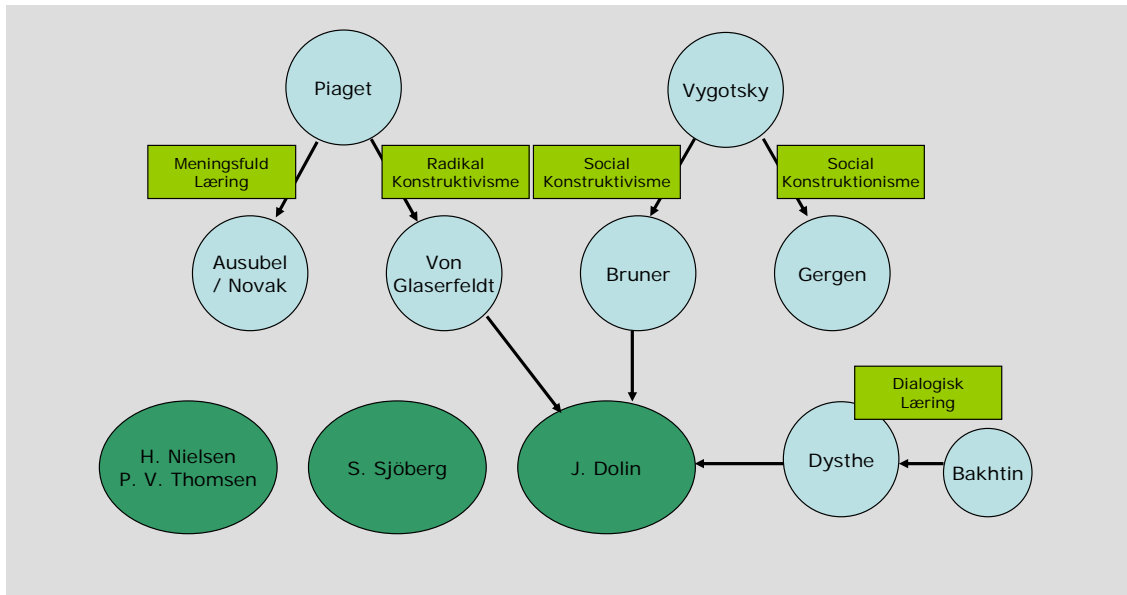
Piaget

Vygotsky

Meningsfuld Læring

Radikal Konstruktivisme

Social Konstruktivisme

Social Konstruktionisme

Ausubel / Novak

Von Glaserfeldt

Bruner

Gergen

Dialogisk Læring

H. Nielsen P. V. Thomsen

S. Sjöberg

J. Dolin

Dysthe

Bakhtin